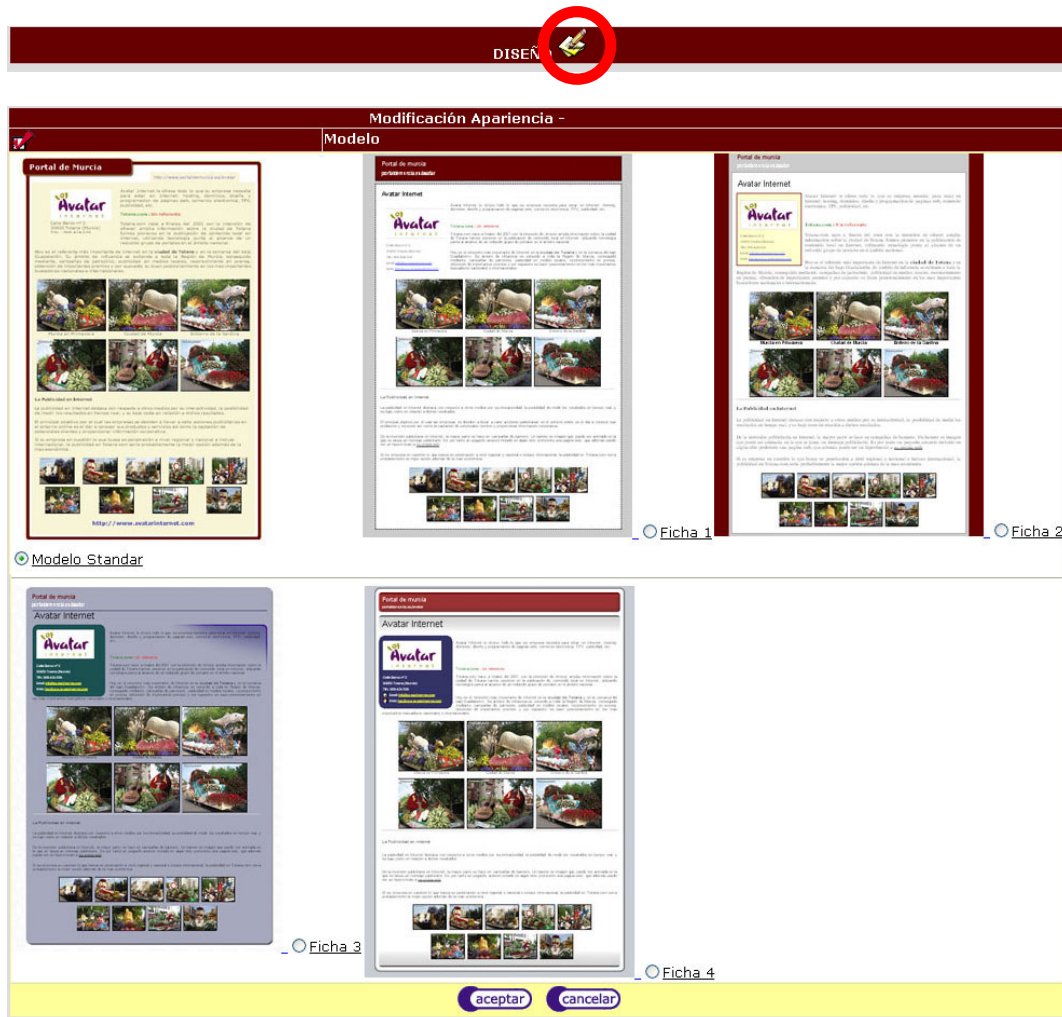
DISEÑO

Modificación Apariencia -

Modelo

Portal de Murcia

Avatar Internet

Modelo Standar

Portal de murcia

Avatar Internet

Ficha 1

Portal de murcia

Avatar Internet

Ficha 2

Portal de murcia

Avatar Internet

Ficha 3

Portal de murcia

Avatar Internet

Ficha 4

aceptar cancelar